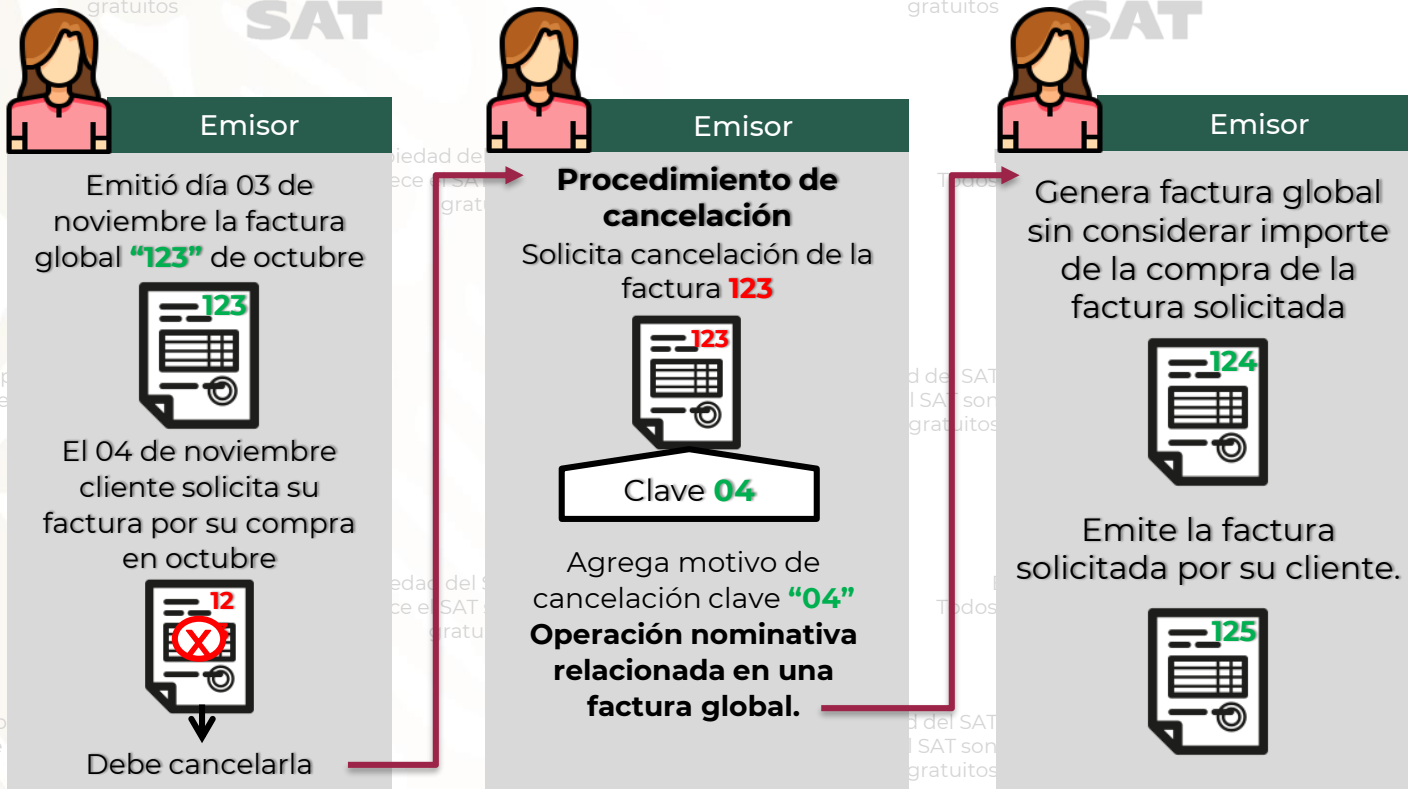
Emisor

Emitió día 03 de noviembre la factura global "123" de octubre

123

El 04 de noviembre cliente solicita su factura por su compra en octubre

12

Debe cancelarla

Emisor

Procedimiento de cancelación

Solicita cancelación de la factura 123

123

Clave 04

Agrega motivo de cancelación clave "04" Operación nominativa relacionada en una factura global.

Emisor

Genera factura global sin considerar importe de la compra de la factura solicitada

124

Emite la factura solicitada por su cliente.

125